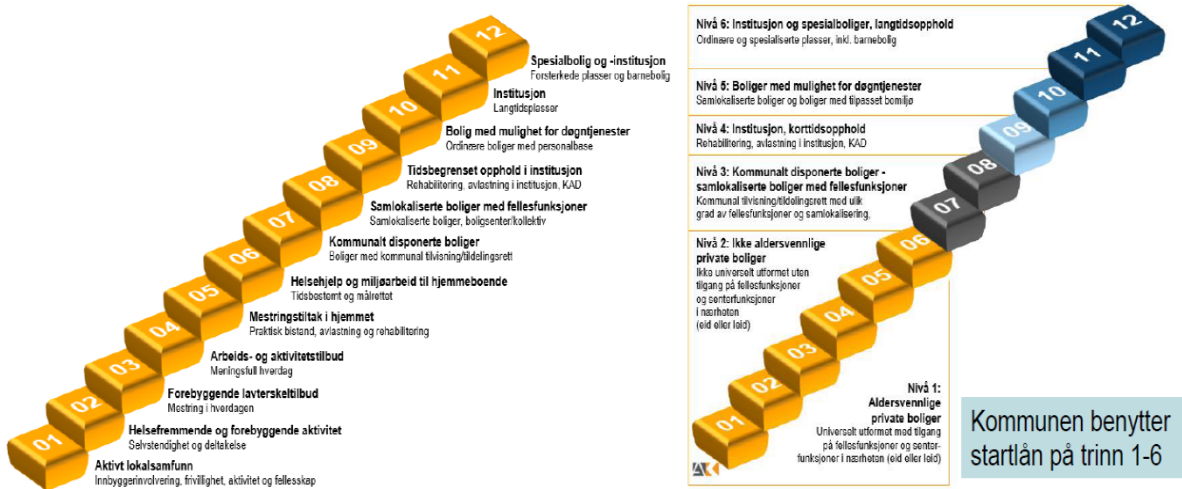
12
Spesialbolig og -institusjon
Forsterkede plasser og barnebolig
11
Institusjon
Langtidsplasser
10
Bolig med mulighet for døgntjenester
Ordinære boliger med personalbase
09
Tidsbegrenset opphold i institusjon
Rehabilitering, avlastning i institusjon, KAD
08
Samlokaliserte boliger med fellesfunksjoner
Samlokaliserte boliger, boligsenter/kollektiv
07
Kommunalt disponerte boliger
Boliger med kommunal tilvisning/tildelingsrett
06
Helsehjelp og miljøarbeid til hjemmeboende
Tidsbestemt og målrettet
05
Mestringstiltak i hjemmet
Praktisk bistand, avlastning og rehabilitering
04
Arbeids- og aktivitetstilbud
Meningsfull hverdag
03
Forebyggende lavterskeltilbud
Mestring i hverdagen
02
Helsefremmende og forebyggende aktivitet
Selvstendighet og deltakelse
01
Aktivt lokalsamfunn
Innbyggerinvolvering, frivillighet, aktivitet og fellesskap

Nivå 6: Institusjon og spesialboliger, langtidsopphold
Ordinære og spesialiserte plasser, inkl. barnebolig

Nivå 5: Boliger med mulighet for døgntjenester
Samlokaliserte boliger og boliger med tilpasset bomiljø

Nivå 4: Institusjon, korttidsopphold
Rehabilitering, avlastning i institusjon, KAD

Nivå 3: Kommunalt disponerte boliger - samlokaliserte boliger med fellesfunksjoner
Kommunal tilvisning/tildelingsrett med ulik grad av fellesfunksjoner og samlokalisering.

Nivå 2: Ikke aldersvennlige private boliger
Ikke universelt utformet uten tilgang på fellesfunksjoner og senterfunksjoner i nærheten (eid eller leid)

Nivå 1: Aldersvennlige private boliger
Universelt utformet med tilgang på fellesfunksjoner og senterfunksjoner i nærheten (eid eller leid)

12
11
10
09
08
07
06
05
04
03
02
01

Kommunen benytter startlån på trinn 1-6